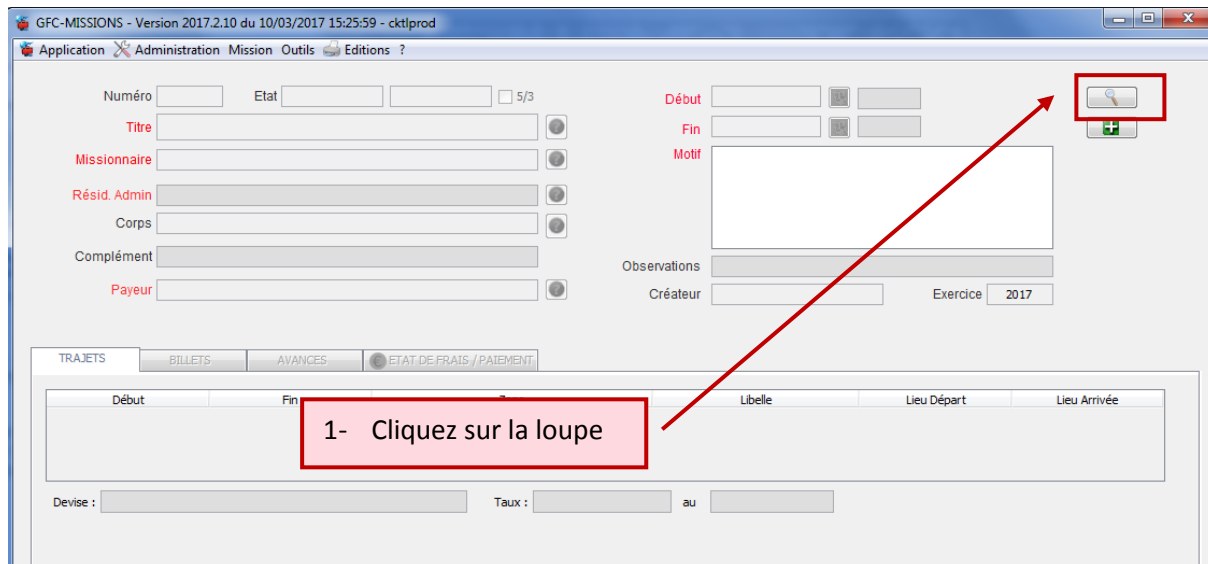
GFC-MISSIONS - Version 2017.2.10 du 10/03/2017 15:25:59 - cktlprod

Application Administration Mission Outils Editions ?

Numéro
Etat
5/3
Titre
Missionnaire
Résid. Admin
Corps
Complément
Payeur

Début
Fin
Motif
Observations
Créateur
Exercice 2017

TRAJETS BILLETS AVANCES ETAT DE FRAIS / PAIEMENT

| Début | Fin | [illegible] | Libelle | Lieu Départ | Lieu Arrivée |
|---|---|---|---|---|---|

1- Cliquez sur la loupe

Devise :
Taux :
au